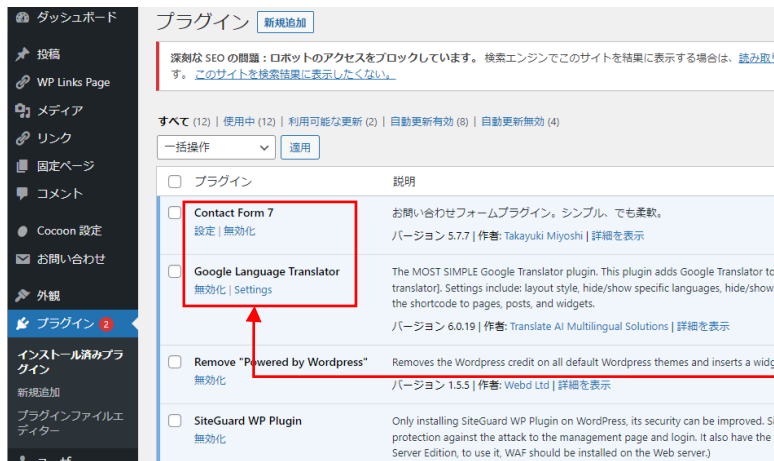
ダッシュボード

投稿

WP Links Page

メディア

リンク

固定ページ

コメント

Cocoon 設定

お問い合わせ

外観

プラグイン 2

インストール済みプラグイン

新規追加

プラグインファイルエディター

ユーザー

プラグイン 新規追加

深刻な SEO の問題：ロボットのアクセスをブロックしています。 検索エンジンでこのサイトを結果に表示する場合は、読み取り設定す。 このサイトを検索結果に表示したくない。

すべて (12) | 使用中 (12) | 利用可能な更新 (2) | 自動更新有効 (8) | 自動更新無効 (4)

一括操作 適用

| | プラグイン | 説明 |
|---|---|---|
| | Contact Form 7<br>設定 \| 無効化 | お問い合わせフォームプラグイン。シンプル、でも柔軟。<br>バージョン 5.7.7 \| 作者: Takayuki Miyoshi \| 詳細を表示 |
| | Google Language Translator<br>無効化 \| Settings | The MOST SIMPLE Google Translator plugin. This plugin adds Google Translator to translator). Settings include: layout style, hide/show specific languages, hide/show the shortcode to pages, posts, and widgets.<br>バージョン 6.0.19 \| 作者: Translate AI Multilingual Solutions \| 詳細を表示 |
| | Remove "Powered by Wordpress"<br>無効化 | Removes the Wordpress credit on all default Wordpress themes and inserts a widg<br>バージョン 1.5.5 \| 作者: Webd Ltd \| 詳細を表示 |
| | SiteGuard WP Plugin<br>無効化 | Only installing SiteGuard WP Plugin on WordPress, its security can be improved. Si protection against the attack to the management page and login. It also have the Server Edition, to use it, WAF should be installed on the Web server.) |